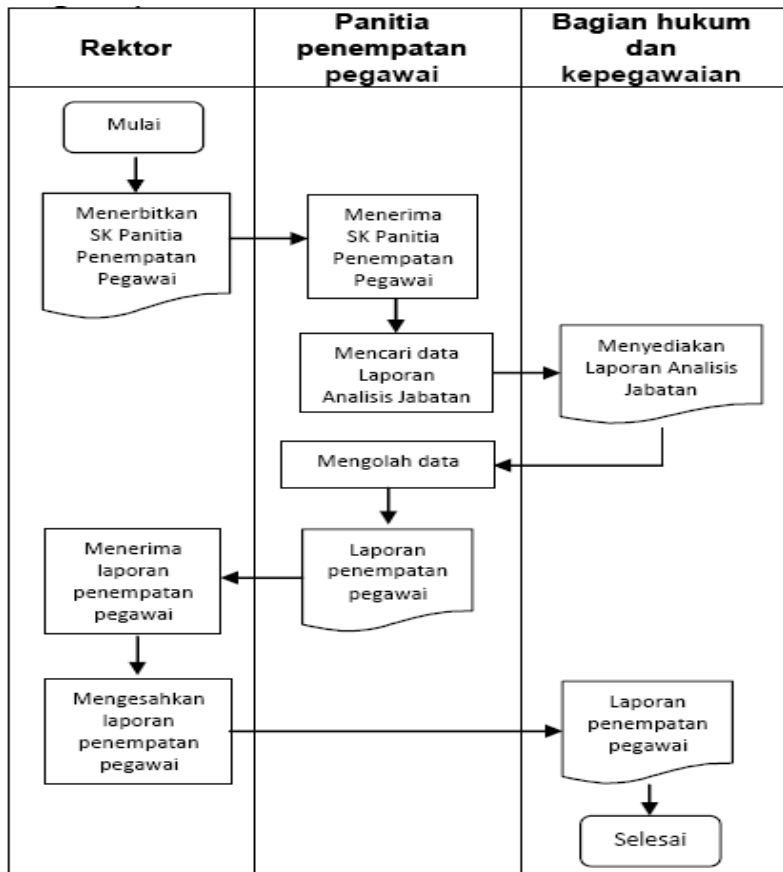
| Rektor | Panitia penempatan pegawai | Bagian hukum dan kepegawaian |
|---|---|---|

Mulai

Menerbitkan SK Panitia Penempatan Pegawai

Menerima SK Panitia Penempatan Pegawai

Mencari data Laporan Analisis Jabatan

Menyediakan Laporan Analisis Jabatan

Mengolah data

Laporan penempatan pegawai

Menerima laporan penempatan pegawai

Mengesahkan laporan penempatan pegawai

Laporan penempatan pegawai

Selesai